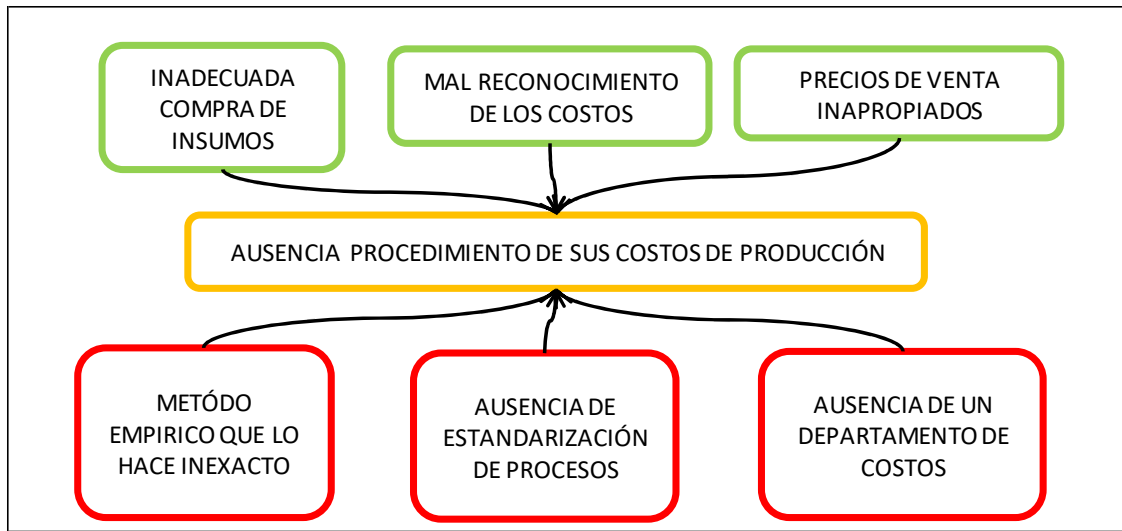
INADECUADA COMPRA DE INSUMOS

MAL RECONOCIMIENTO DE LOS COSTOS

PRECIOS DE VENTA INAPROPIADOS

AUSENCIA PROCEDIMIENTO DE SUS COSTOS DE PRODUCCIÓN

METÓDO EMPIRICO QUE LO HACE INEXACTO

AUSENCIA DE ESTANDARIZACIÓN DE PROCESOS

AUSENCIA DE UN DEPARTAMENTO DE COSTOS